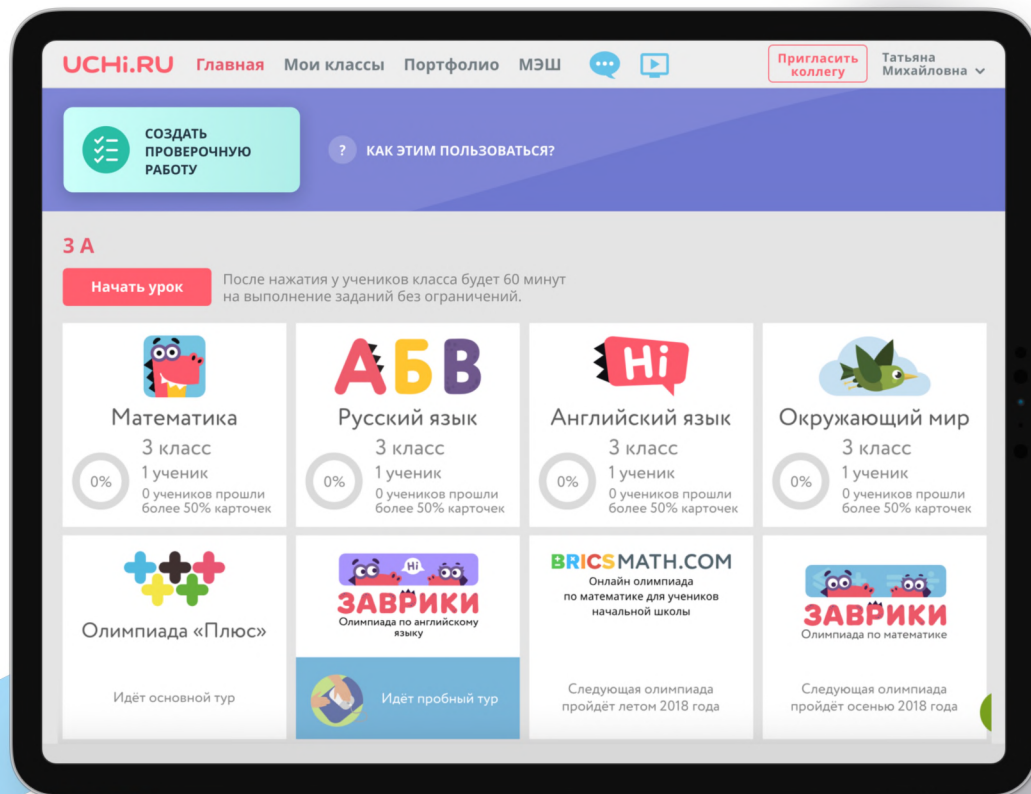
UCHi.RU Главная Мои классы Портфолио МЭШ

Пригласить коллегу

Татьяна Михайловна

СОЗДАТЬ ПРОВЕРОЧНУЮ РАБОТУ

? КАК ЭТИМ ПОЛЬЗОВАТЬСЯ?

3 А

Начать урок

После нажатия у учеников класса будет 60 минут на выполнение заданий без ограничений.

Математика
3 класс
0%
1 ученик
0 учеников прошли более 50% карточек

АБВ
Русский язык
3 класс
0%
1 ученик
0 учеников прошли более 50% карточек

Hi
Английский язык
3 класс
0%
1 ученик
0 учеников прошли более 50% карточек

Окружающий мир
3 класс
0%
1 ученик
0 учеников прошли более 50% карточек

Олимпиада «Плюс»
Идёт основной тур

Hi
ЗАВРИКИ
Олимпиада по английскому языку
Идёт пробный тур

BRICSMATH.COM
Онлайн олимпиада по математике для учеников начальной школы
Следующая олимпиада пройдёт летом 2018 года

ЗАВРИКИ
Олимпиада по математике
Следующая олимпиада пройдёт осенью 2018 года